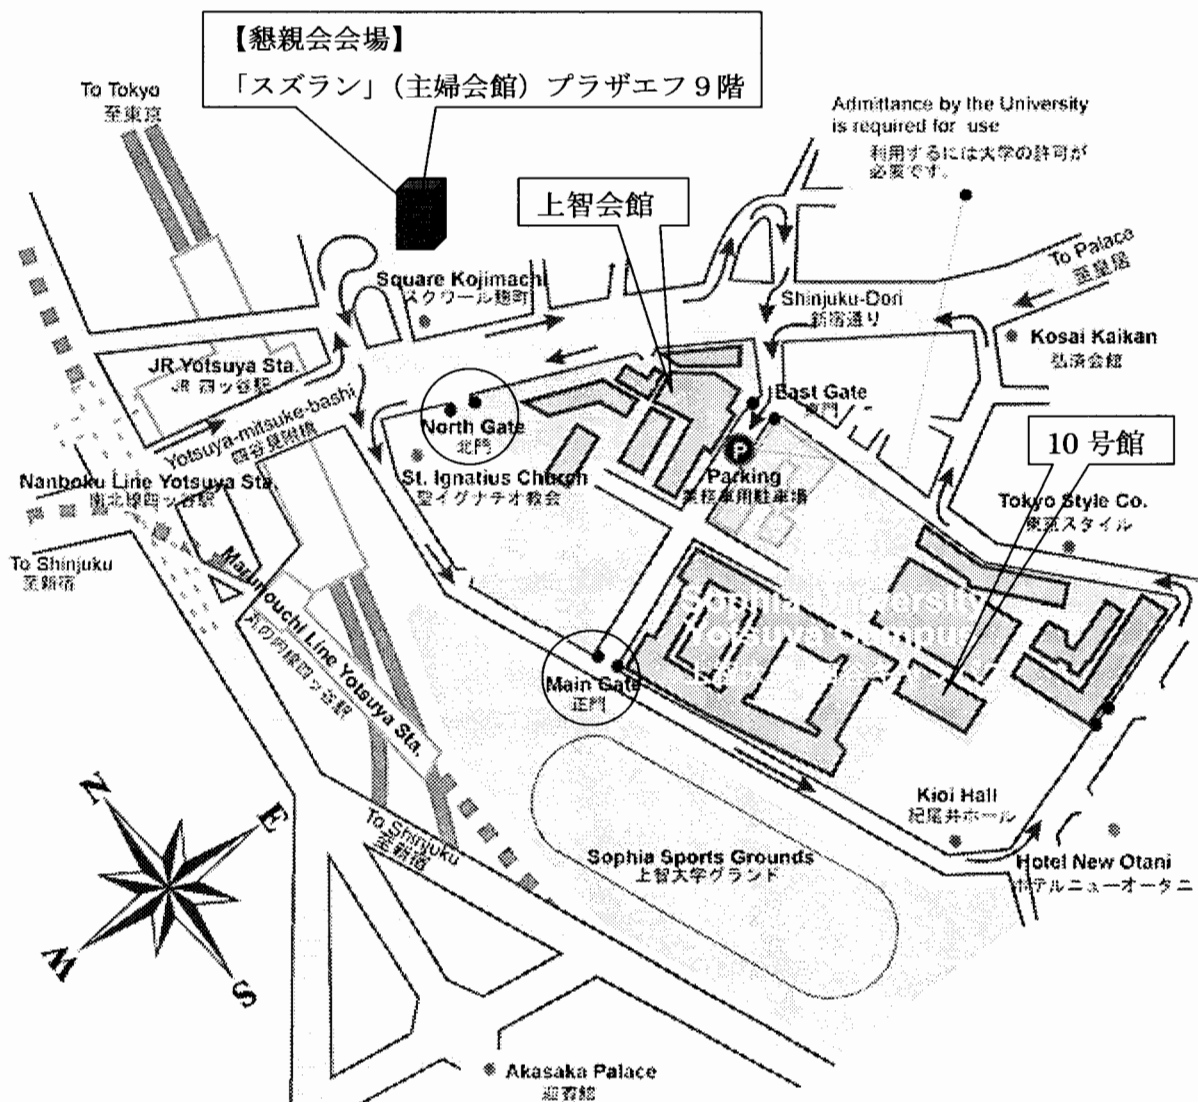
【懇親会会場】
「スズラン」（主婦会館）プラザエフ９階

To Tokyo
至東京

Admittance by the University is required for use
利用するには大学の許可が必要です。

上智会館

To Palace
至皇居

Square Kojimachi
スクワール麹町

Shinjuku-Dori
新宿通り

Kosai Kaikan
弘済会館

JR Yotsuya Sta.
JR 四ツ谷駅

East Gate
東門

Yotsuya-mitsuke-bashi
四谷見附橋

North Gate
北門

P
Parking
業務車用駐車場

10 号館

Nanboku Line Yotsuya Sta.
南北線四ッ谷駅

St. Ignatius Church
聖イグナチオ教会

Tokyo Style Co.
東京スタイル

To Shinjuku
至新宿

Marunouchi Line Yotsuya Sta.
丸の内線四ッ谷駅

Sophia University Yotsuya Campus

Main Gate
正門

Kioi Hall
紀尾井ホール

N
E
W
S

To Shinjuku
至新宿

Sophia Sports Grounds
上智大学グランド

Hotel New Otani
ホテルニューオータニ

Akasaka Palace
迎賓館